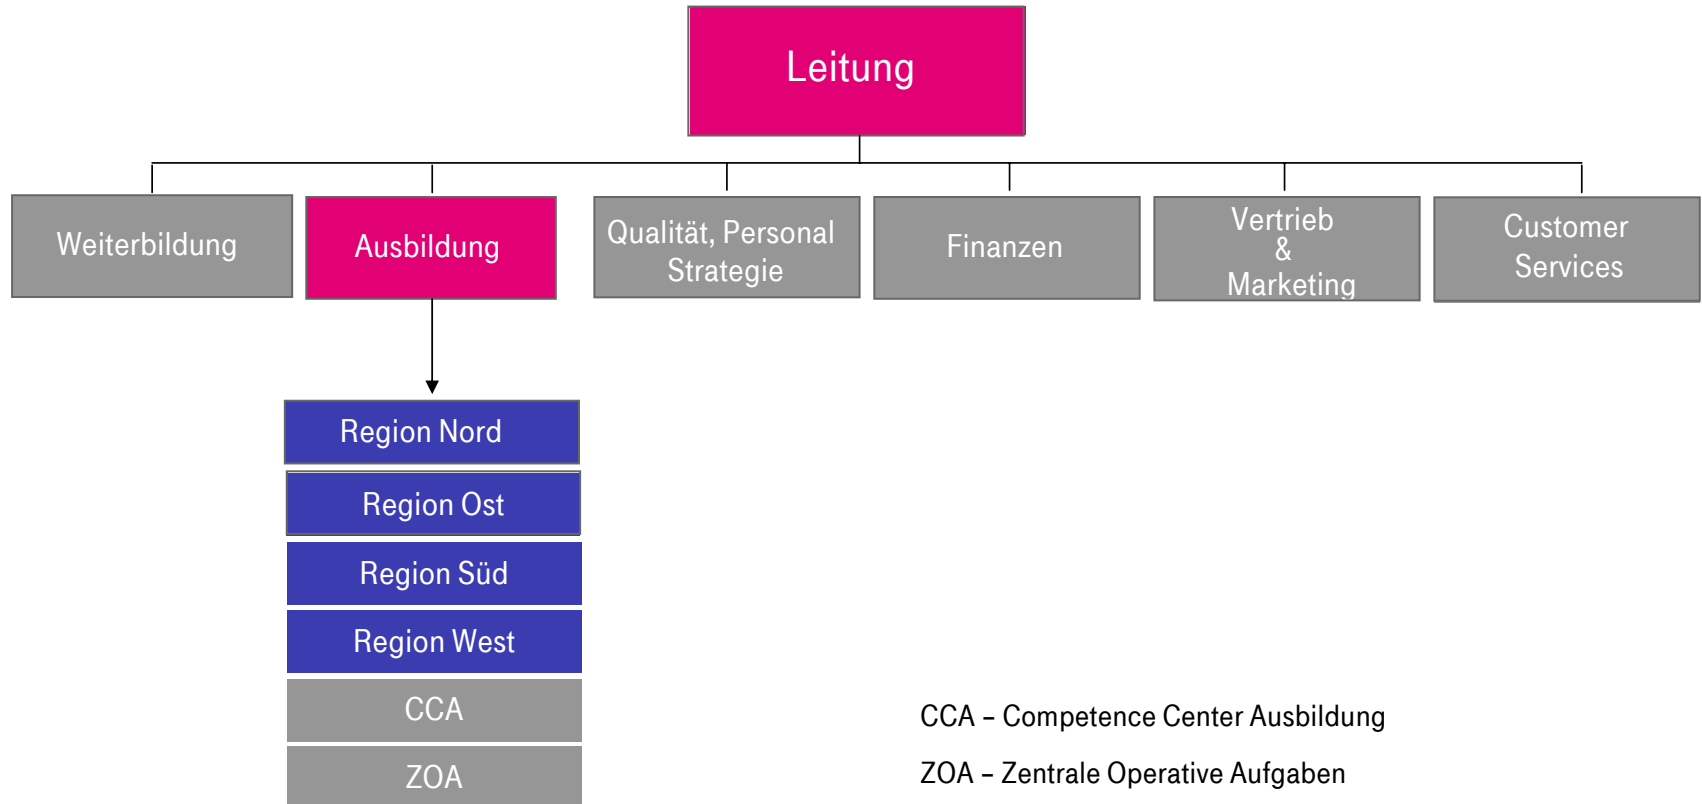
Leitung

Weiterbildung

Ausbildung

Qualität, Personal Strategie

Finanzen

Vertrieb & Marketing

Customer Services

Region Nord

Region Ost

Region Süd

Region West

CCA

ZOA

CCA – Competence Center Ausbildung

ZOA – Zentrale Operative Aufgaben